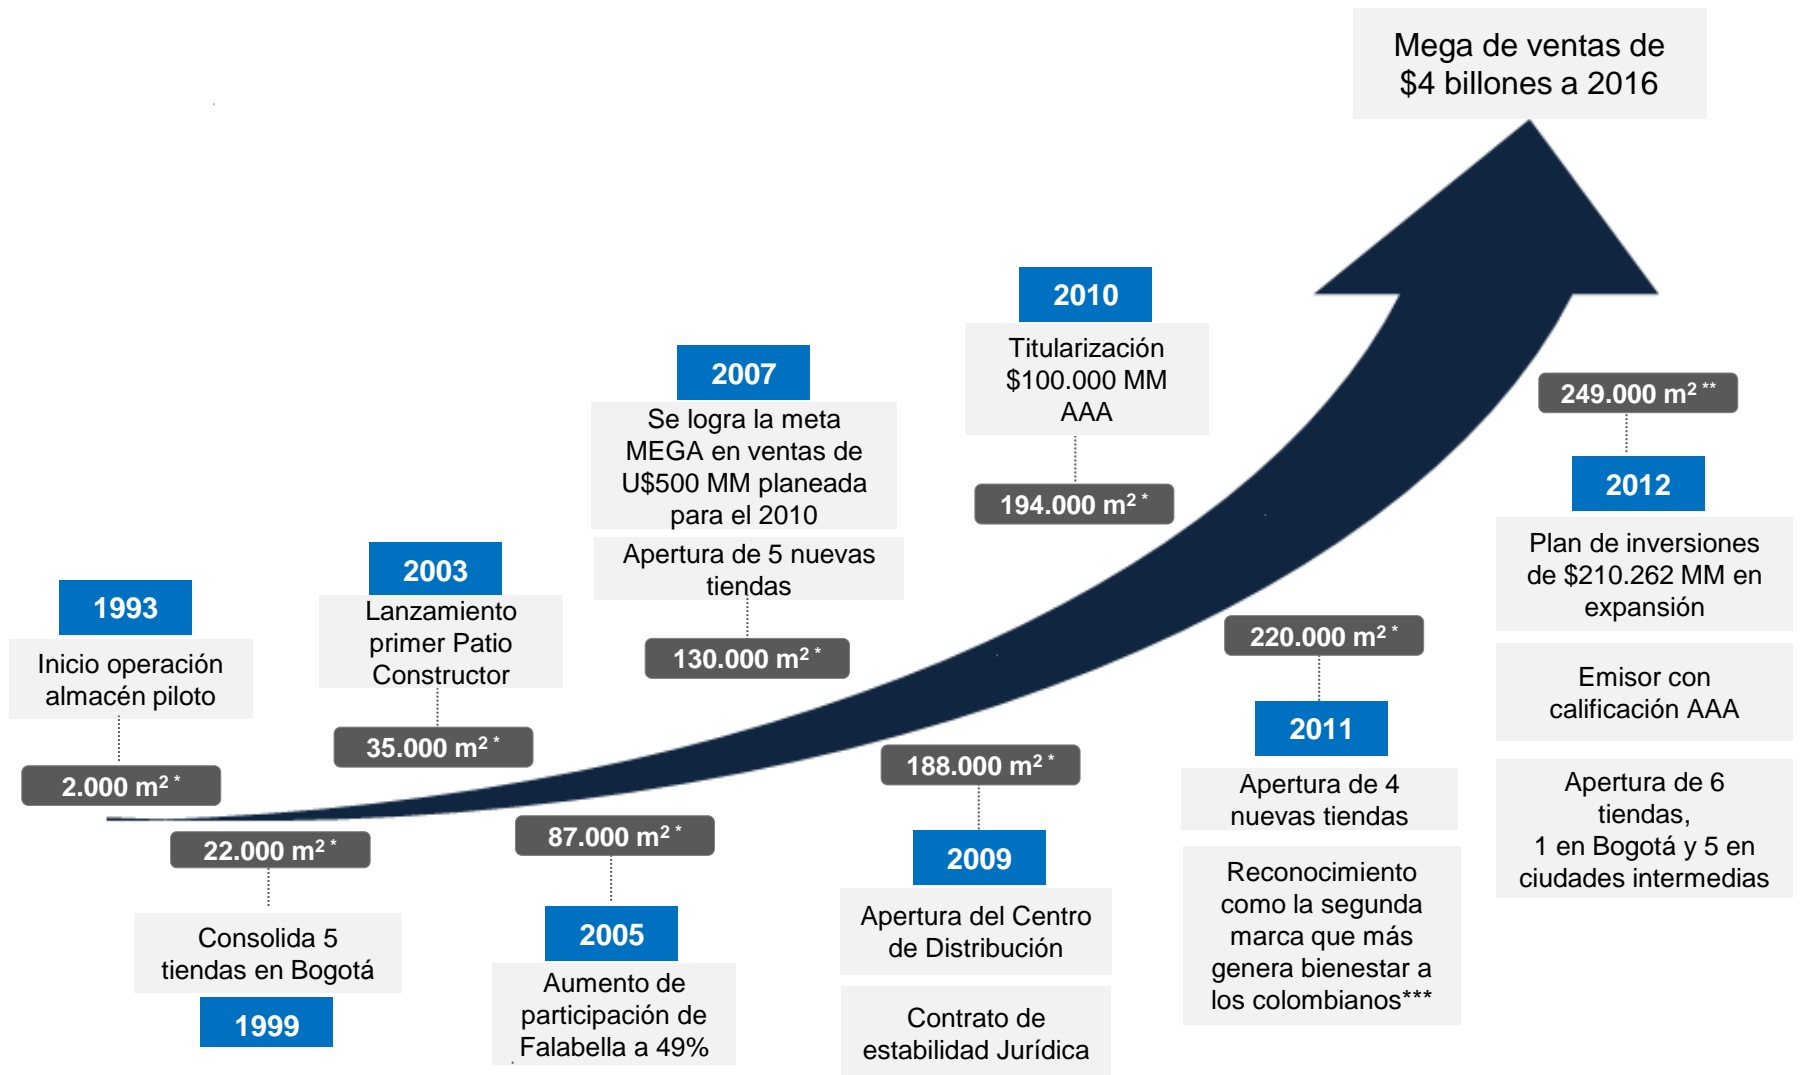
Mega de ventas de \$4 billones a 2016

1993

Inicio operación almacén piloto

2.000 m$^{2*}$

22.000 m$^{2*}$

Consolida 5 tiendas en Bogotá

1999

2003

Lanzamiento primer Patio Constructor

35.000 m$^{2*}$

87.000 m$^{2*}$

2005

Aumento de participación de Falabella a 49%

2007

Se logra la meta MEGA en ventas de U\$500 MM planeada para el 2010

Apertura de 5 nuevas tiendas

130.000 m$^{2*}$

2010

Titularización \$100.000 MM AAA

194.000 m$^{2*}$

188.000 m$^{2*}$

2009

Apertura del Centro de Distribución

Contrato de estabilidad Jurídica

220.000 m$^{2*}$

2011

Apertura de 4 nuevas tiendas

Reconocimiento como la segunda marca que más genera bienestar a los colombianos***

249.000 m$^{2**}$

2012

Plan de inversiones de \$210.262 MM en expansión

Emisor con calificación AAA

Apertura de 6 tiendas, 1 en Bogotá y 5 en ciudades intermedias